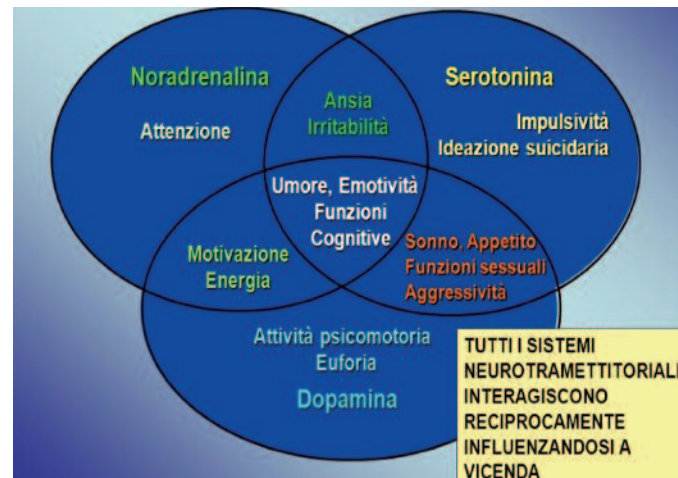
Noradrenalina

Attenzione

Ansia
Irritabilità

Serotonina

Impulsività
Ideazione suicidaria

Umore, Emotività
Funzioni
Cognitive

Motivazione
Energia

Sonno, Appetito
Funzioni sessuali
Aggressività

Attività psicomotoria
Euforia

Dopamina

TUTTI I SISTEMI NEUROTRAMETTITORIALI INTERAGISCONO RECIPROCAMENTE INFLUENZANDOSI A VICENDA